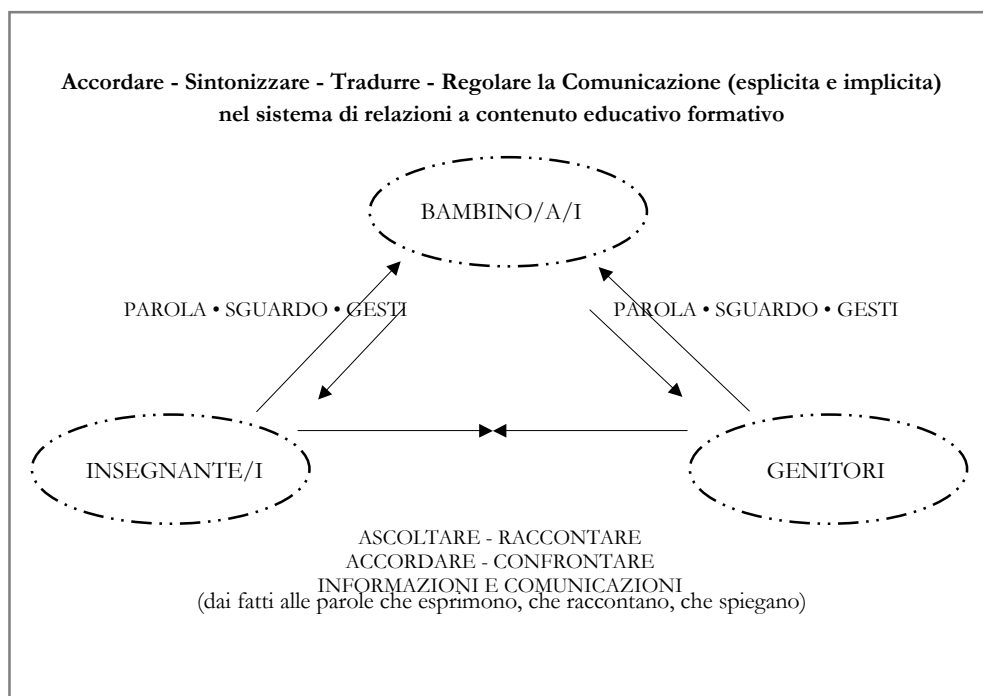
**Accordare - Sintonizzare - Tradurre - Regolare la Comunicazione (esplicita e implicita) nel sistema di relazioni a contenuto educativo formativo**

BAMBINO/A/I

PAROLA • SGUARDO • GESTI

PAROLA • SGUARDO • GESTI

INSEGNANTE/I

GENITORI

ASCOLTARE - RACCONTARE
ACCORDARE - CONFRONTARE
INFORMAZIONI E COMUNICAZIONI
(dai fatti alle parole che esprimono, che raccontano, che spiegano)